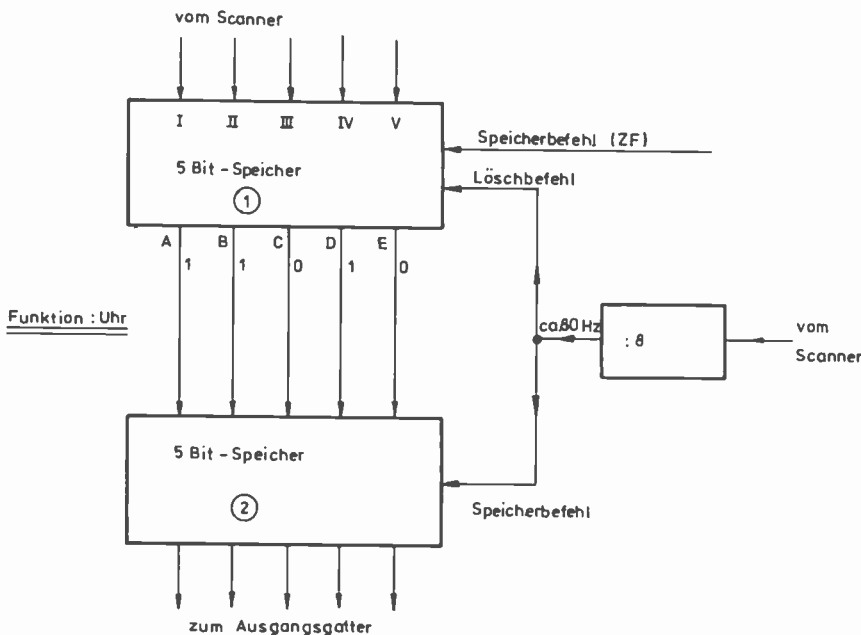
vom Scanner

I II III IV V

Speicherbefehl (ZF)

5 Bit - Speicher

1

Löschbefehl

A B C D E

1 1 0 1 0

Funktion : Uhr

ca 80 Hz

: 8

vom Scanner

5 Bit - Speicher

2

Speicherbefehl

zum Ausgangsgatter